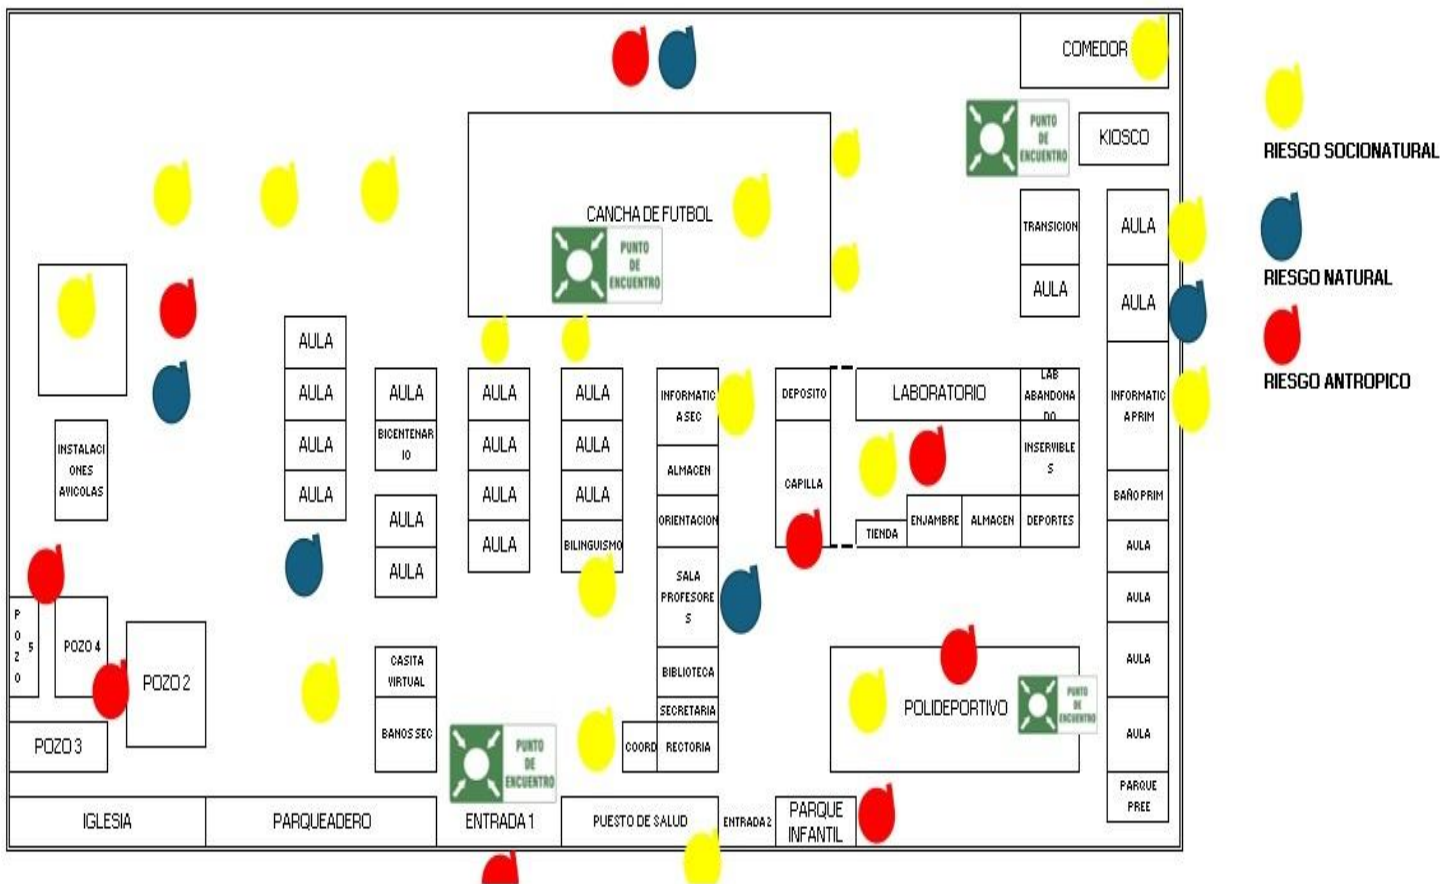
COMEDOR

PUNTO DE ENCUENTRO

KIOSCO

CANCHA DE FUTBOL

PUNTO DE ENCUENTRO

TRANSICION

AULA

AULA

AULA

AULA

INSTALACIONES AVICOLAS

AULA

AULA

AULA

AULA

AULA

BICENTENARIO

AULA

AULA

AULA

AULA

AULA

AULA

AULA

AULA

AULA

BILINGUISMO

INFORMATICA SEC

ALMACEN

ORIENTACION

SALA PROFESORES

BIBLIOTECA

SECRETARIA

COORD

RECTORIA

DEPOSITO

CAPILLA

LABORATORIO

LAB ABANDONADO

INSERVIBLES

TIENDA

ENJAMBRE

ALMACEN

DEPORTES

INFORMATICA PRIM

BAÑO PRIM

AULA

AULA

AULA

AULA

PARQUE PREE

POZO 5

POZO 4

POZO 2

POZO 3

CASITA VIRTUAL

BANOS SEC

PUNTO DE ENCUENTRO

POLIDEPORTIVO

PUNTO DE ENCUENTRO

IGLESIA

PARQUEADERO

ENTRADA 1

PUESTO DE SALUD

ENTRADA 2

PARQUE INFANTIL

RIESGO SOCIONATURAL

RIESGO NATURAL

RIESGO ANTROPICO